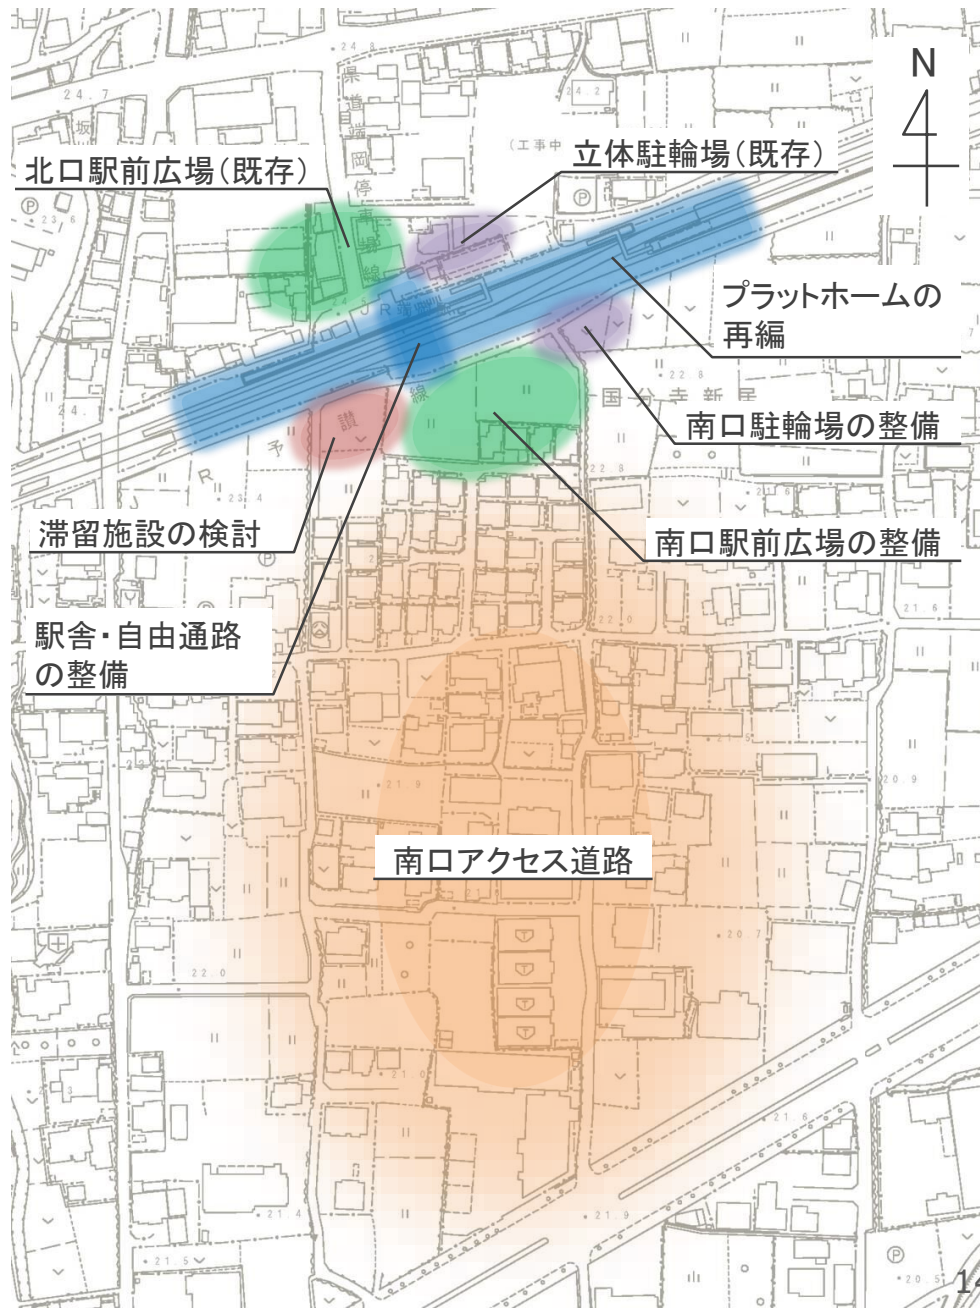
N

北口駅前広場(既存)

立体駐輪場(既存)

プラットホームの再編

南口駐輪場の整備

滞留施設の検討

南口駅前広場の整備

駅舎・自由通路の整備

南口アクセス道路

24.7

24.8

24.2

(工事中

23.6

22.8

国分寺新居

23.4

22.8

22.0

21.6

21.9

20.9

20.7

22.0

21.6

21.4

21.9

21.5

20.5

14